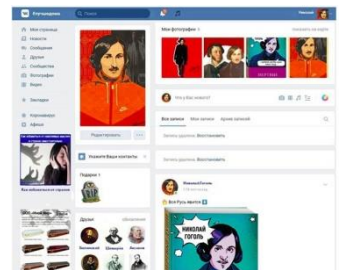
ВКонтакте

Поиск

Николай

Моя страница
Новости
Сообщения
Друзья
Сообщества
Фотографии
Видео

Закладки

Мои фотографии

Что у Вас нового?

Редактировать

Укажите Ваши контакты

Подарки

Все записи
Мои записи
Архив записей

Запись удалена. Восстановить

Запись удалена. Восстановить

Николай Гоголь

Вся Русь звучит

НИКОЛАЙ ГОГОЛЬ

Друзья

Белинский
Шевченко
Пушкин